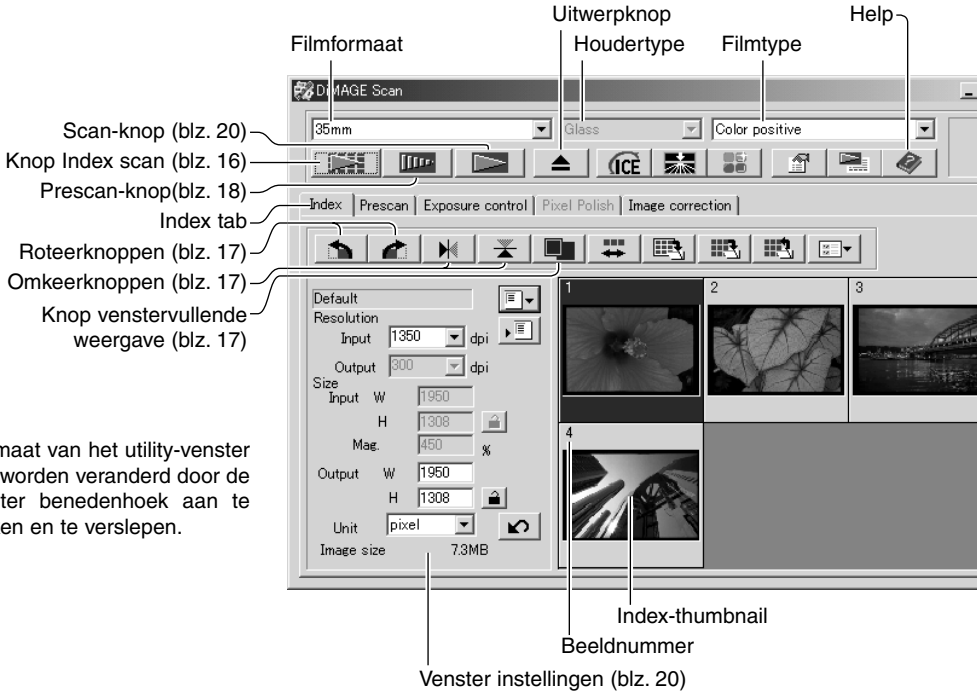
Uitwerpknop
Help
Filmformaat
Houdertype
Filmtype

DiMAGE Scan
35mm
Glass
Color positive

Scan-knop (blz. 20)
Knop Index scan (blz. 16)
Prescan-knop(blz. 18)
Index tab
Roteerknoppen (blz. 17)
Omkeerknoppen (blz. 17)
Knop venstervullende weergave (blz. 17)

Index | Prescan | Exposure control | Pixel Polish | Image correction

Default
Resolution
Input 1350 dpi
Output 300 dpi
Size
Input W 1950
H 1308
Mag. 450 %
Output W 1950
H 1308
Unit pixel
Image size 7.3MB

1 2 3 4

maat van het utility-venster worden veranderd door de ter benedenhoek aan te en en te verslepen.

Index-thumbnail
Beeldnummer
Venster instellingen (blz. 20)